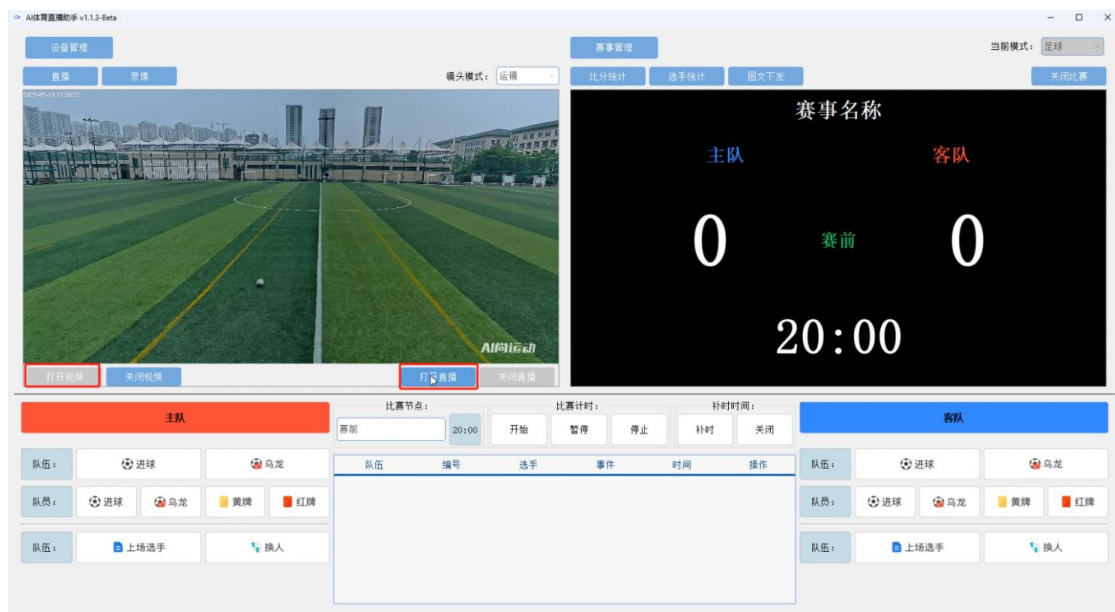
AI体育直播助手 v1.1.3-Beta

设备管理

直播 录像

镜头模式： 运镜

2025-05-15 15:28:22

AI阅运动

打开视频 关闭视频 打开直播 关闭直播

赛事管理

当前模式： 足球

比分统计 选手统计 图文下发 关闭比赛

赛事名称

主队 客队

0 赛前 0

20:00

主队

比赛节点：

赛前 20:00

比赛计时：

开始 暂停 停止

补时时间：

补时 关闭

客队

队伍： 进球 乌龙

队员： 进球 乌龙 黄牌 红牌

队伍： 上场选手 换人

| 队伍 | 编号 | 选手 | 事件 | 时间 | 操作 |
|---|---|---|---|---|---|

队伍： 进球 乌龙

队员： 进球 乌龙 黄牌 红牌

队伍： 上场选手 换人